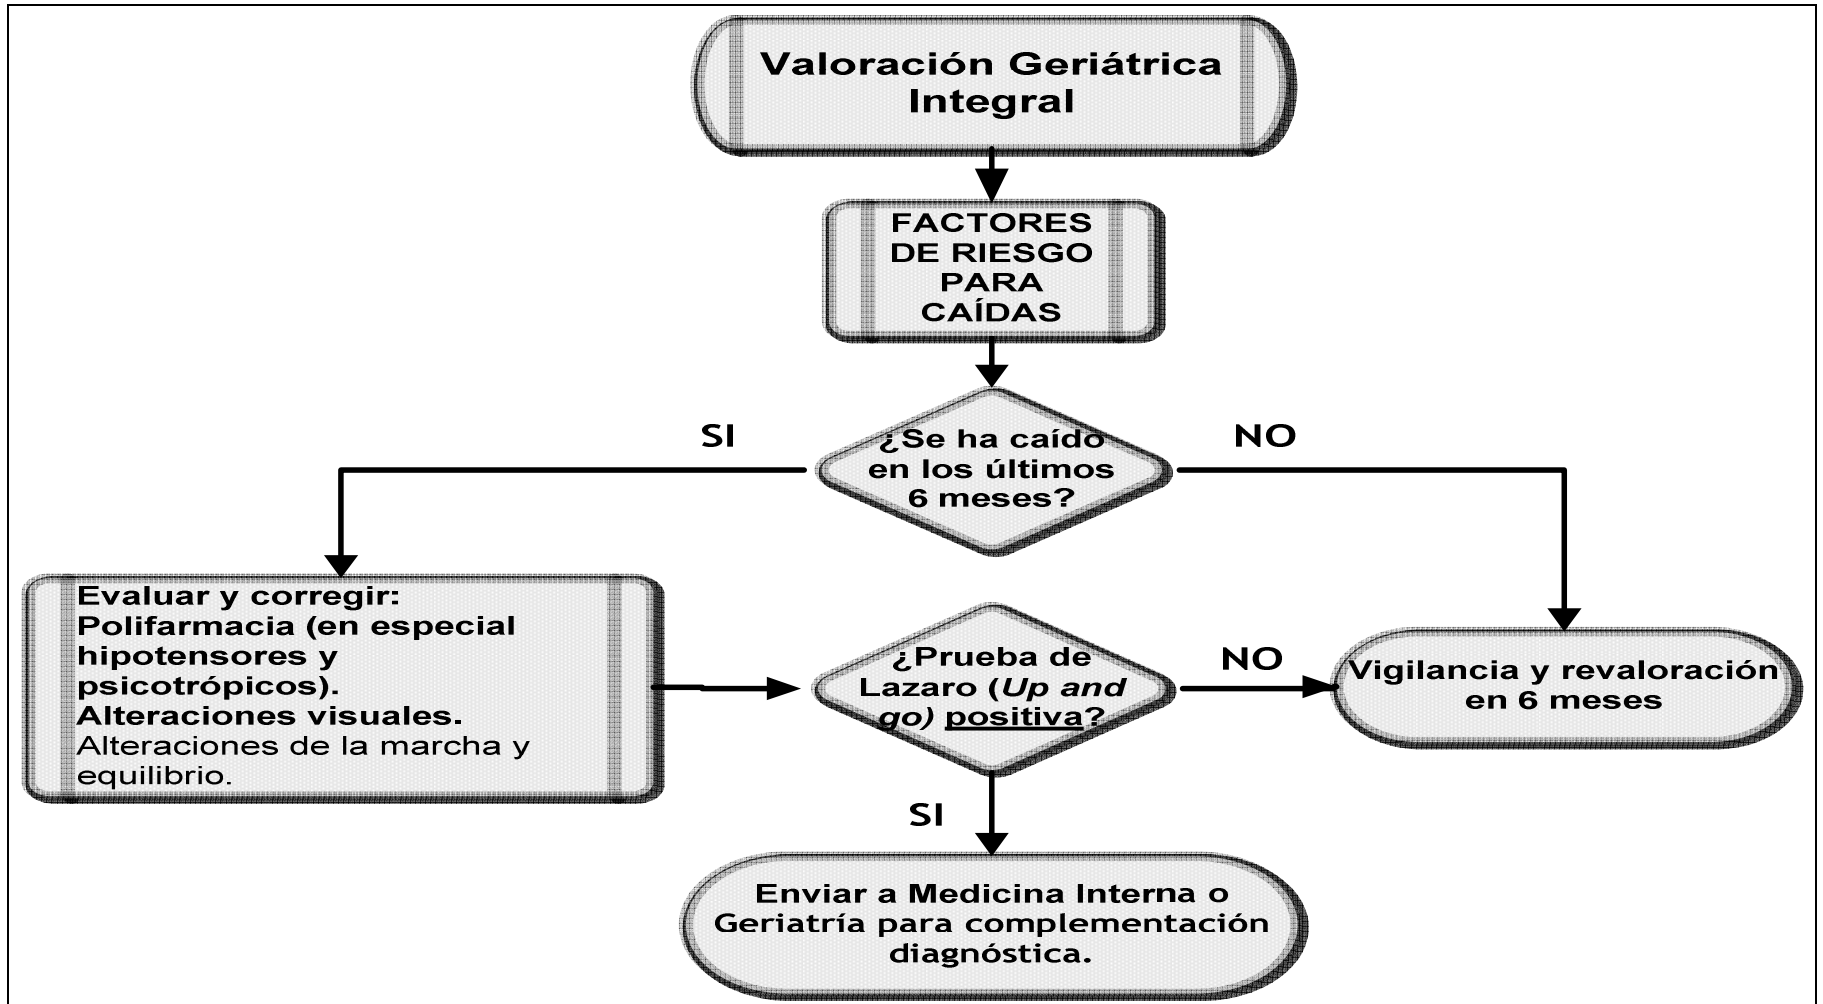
Valoración Geriátrica Integral

FACTORES DE RIESGO PARA CAÍDAS

SI

¿Se ha caído en los últimos 6 meses?

NO

Evaluar y corregir:
Polifarmacia (en especial hipotensores y psicotrópicos).
Alteraciones visuales.
Alteraciones de la marcha y equilibrio.

¿Prueba de Lazaro (*Up and go*) positiva?

NO

Vigilancia y revaloración en 6 meses

SI

Enviar a Medicina Interna o Geriatría para complementación diagnóstica.